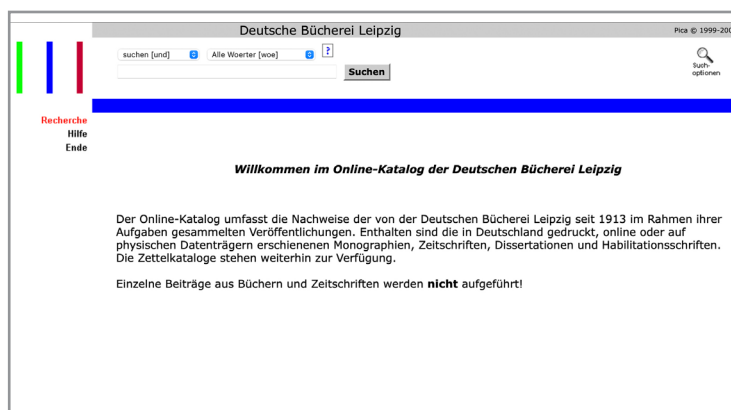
Deutsche Bücherei Leipzig

Pica © 1999-200

suchen [und]
Alle Woerter [woe]
?
Suchen

Such-
optionen

Recherche
Hilfe
Ende

Willkommen im Online-Katalog der Deutschen Bücherei Leipzig

Der Online-Katalog umfasst die Nachweise der von der Deutschen Bücherei Leipzig seit 1913 im Rahmen ihrer Aufgaben gesammelten Veröffentlichungen. Enthalten sind die in Deutschland gedruckt, online oder auf physischen Datenträgern erschienenen Monographien, Zeitschriften, Dissertationen und Habilitationsschriften. Die Zettelkataloge stehen weiterhin zur Verfügung.

Einzelne Beiträge aus Büchern und Zeitschriften werden **nicht** aufgeführt!